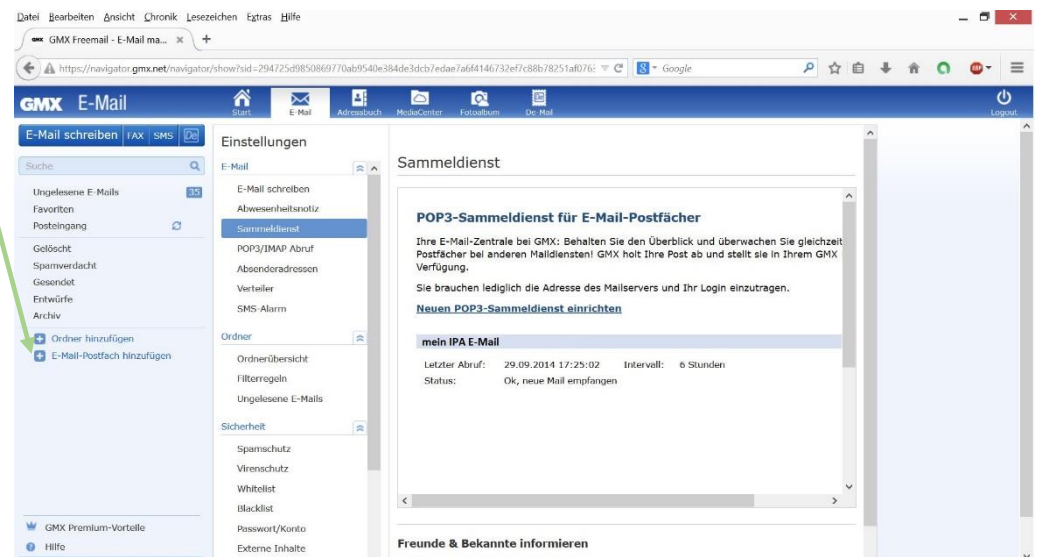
Datei Bearbeiten Ansicht Chronik Lesezeichen Extras Hilfe

GMX Freemail - E-Mail ma... ×

https://navigator.gmx.net/navigator/show?sid=294725d9850869770ab9540e384de3dcb7edae7a6f4146732ef7c88b78251af076

Google

GMX E-Mail

Start E-Mail Adressbuch MediaCenter Fotoalbum De-Mail

Logout

E-Mail schreiben FAX SMS De

Suche

Ungelesene E-Mails 35
Favoriten
Posteingang
Gelöscht
Spamverdacht
Gesendet
Entwürfe
Archiv

Ordner hinzufügen
E-Mail-Postfach hinzufügen

GMX Premium-Vorteile
Hilfe

Einstellungen

E-Mail
E-Mail schreiben
Abwesenheitsnotiz
Sammeldienst
POP3/IMAP Abruf
Absenderadressen
Verteiler
SMS-Alarm

Ordner
Ordnerübersicht
Filterregeln
Ungelesene E-Mails

Sicherheit
Spamschutz
Virenschutz
Whitelist
Blacklist
Passwort/Konto
Externe Inhalte

Sammeldienst

POP3-Sammeldienst für E-Mail-Postfächer

Ihre E-Mail-Zentrale bei GMX: Behalten Sie den Überblick und überwachen Sie gleichzeit Postfächer bei anderen Maildiensten! GMX holt Ihre Post ab und stellt sie in Ihrem GMX Verfügung.

Sie brauchen lediglich die Adresse des Mailservers und Ihr Login einzutragen.

Neuen POP3-Sammeldienst einrichten

mein IPA E-Mail

| Letzter Abruf: | 29.09.2014 17:25:02 | Intervall: | 6 Stunden |
|---|---|---|---|
| Status: | Ok, neue Mail empfangen | | |

Freunde & Bekannte informieren